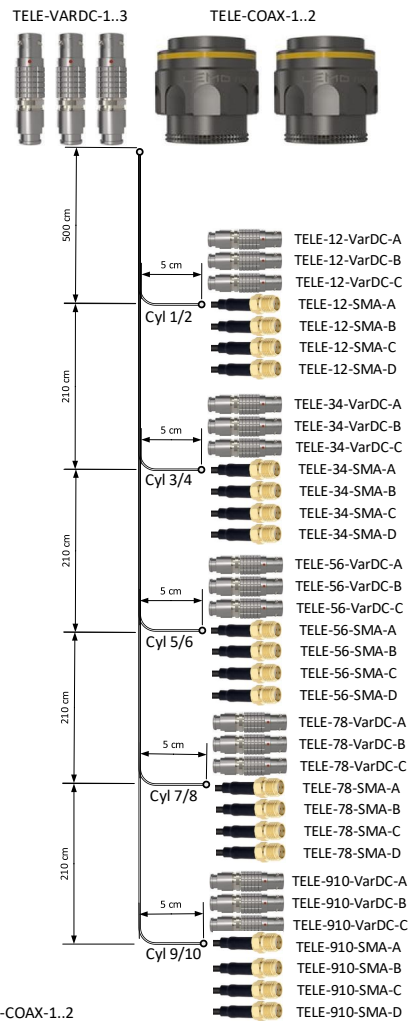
TELE-VARDC-1..3

TELE-COAX-1..2

LEMO

LEMO

500 cm

5 cm

Cyl 1/2

TELE-12-VarDC-A
TELE-12-VarDC-B
TELE-12-VarDC-C
TELE-12-SMA-A
TELE-12-SMA-B
TELE-12-SMA-C
TELE-12-SMA-D

210 cm

5 cm

Cyl 3/4

TELE-34-VarDC-A
TELE-34-VarDC-B
TELE-34-VarDC-C
TELE-34-SMA-A
TELE-34-SMA-B
TELE-34-SMA-C
TELE-34-SMA-D

210 cm

5 cm

Cyl 5/6

TELE-56-VarDC-A
TELE-56-VarDC-B
TELE-56-VarDC-C
TELE-56-SMA-A
TELE-56-SMA-B
TELE-56-SMA-C
TELE-56-SMA-D

210 cm

5 cm

Cyl 7/8

TELE-78-VarDC-A
TELE-78-VarDC-B
TELE-78-VarDC-C
TELE-78-SMA-A
TELE-78-SMA-B
TELE-78-SMA-C
TELE-78-SMA-D

210 cm

5 cm

Cyl 9/10

TELE-910-VarDC-A
TELE-910-VarDC-B
TELE-910-VarDC-C
TELE-910-SMA-A
TELE-910-SMA-B
TELE-910-SMA-C
TELE-910-SMA-D

-COAX-1..2